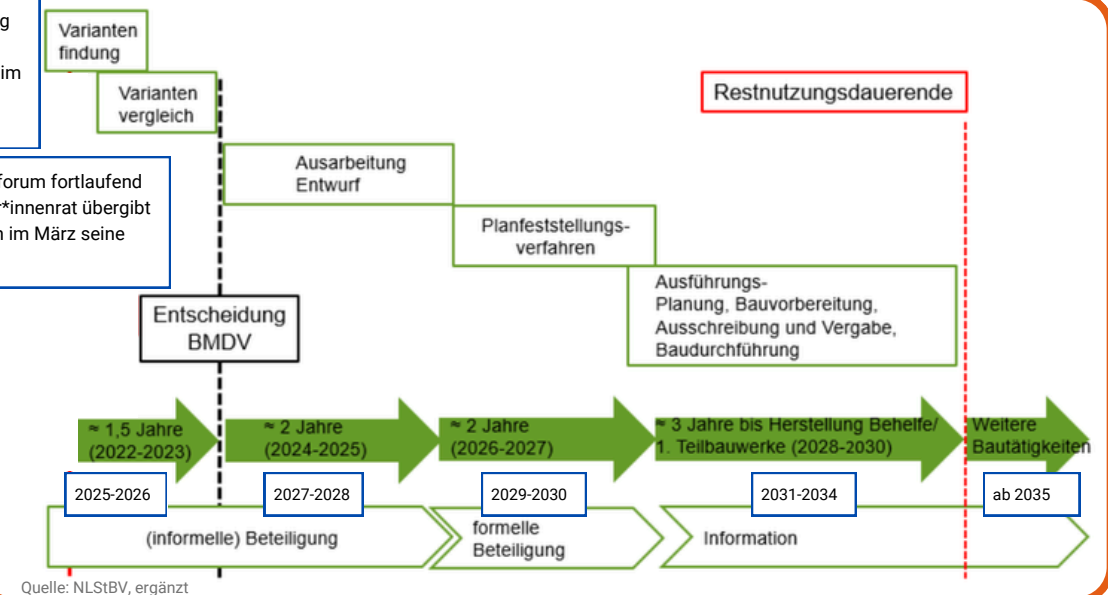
g

im

Varianten findung

Varianten vergleich

forum fortlaufend
*innenrat übergibt
n im März seine

Ausarbeitung Entwurf

Planfeststellungs-verfahren

Ausführungs-Planung, Bauvorbereitung, Ausschreibung und Vergabe, Baudurchführung

Restnutzungsdauerende

Entscheidung BMDV

≈ 1,5 Jahre (2022-2023)

≈ 2 Jahre (2024-2025)

≈ 2 Jahre (2026-2027)

≈ 3 Jahre bis Herstellung Behelfe/ 1. Teilbauwerke (2028-2030)

Weitere Bautätigkeiten

2025-2026

2027-2028

2029-2030

2031-2034

ab 2035

(informelle) Beteiligung

formelle Beteiligung

Information

Quelle: NLStBV, ergänzt